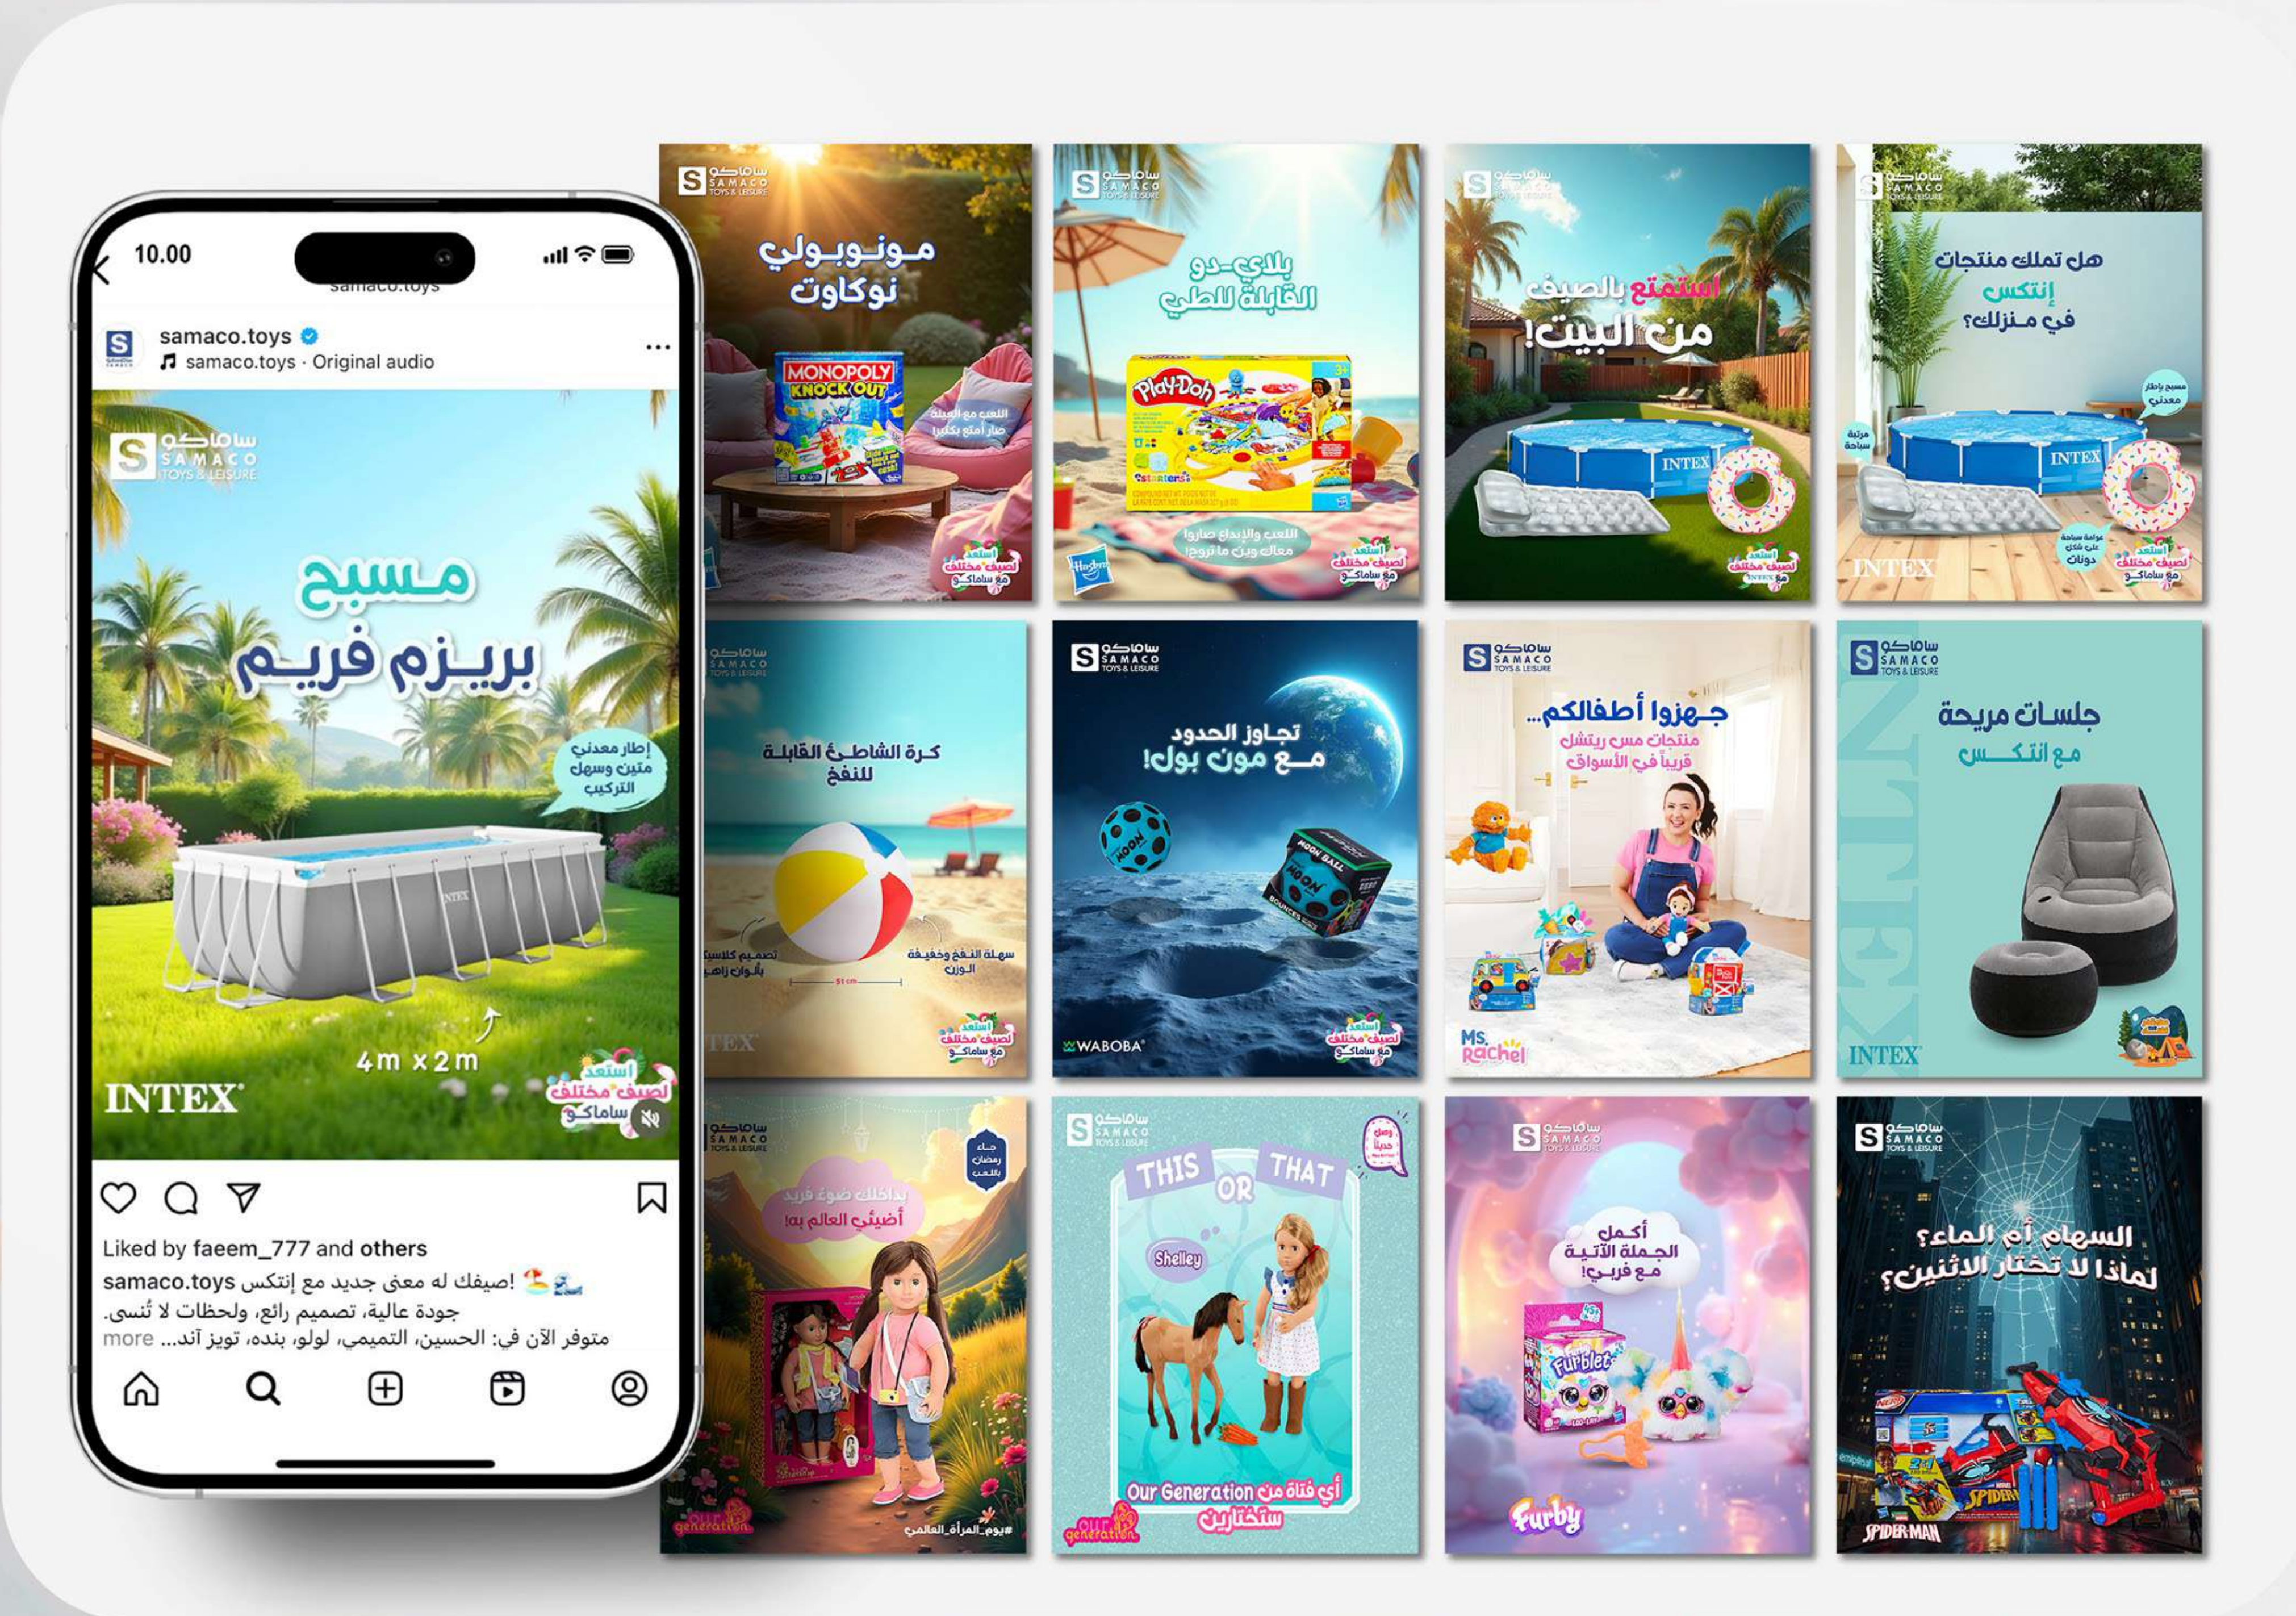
10.00
samaco.toys
samaco.toys
samaco.toys · Original audio
ساماكو SAMACO TOYS & LEISURE
مسبح بريزم فريم
إطار معدني متين وسهل التركيب
4m x 2m
INTEX
استعد لصيف مختلف مع ساماكو
Liked by faeem_777 and others
samaco.toys !صيفك له معنى جديد مع إنتكس
جودة عالية، تصميم رائع، ولحظات لا تُنسى.
متوفر الآن في: الحسين، التميمي، لولو، بنده، تويز آند... more

ساماكو SAMACO TOYS & LEISURE
مونوبولي نوكاوت
MONOPOLY KNOCK OUT
اللعب مع العيلة صار أمتع بكثير
استعد لصيف مختلف مع ساماكو

ساماكو SAMACO TOYS & LEISURE
بلاي-دو القابلة للطي
Play-Doh
اللعب والإبداع صاروا معاك وين ما تروح!
Hasbro
استعد لصيف مختلف مع ساماكو

ساماكو SAMACO TOYS & LEISURE
استمتع بالصيف من البيت!
INTEX
استعد لصيف مختلف مع ساماكو

ساماكو SAMACO TOYS & LEISURE
هل تملك منتجات إنتكس في منزلك؟
مسبح بإطار معدني
مرتبة سباحة
عوامة سباحة على شكل دونات
INTEX
INTEX
استعد لصيف مختلف مع ساماكو

ساماكو SAMACO TOYS & LEISURE
كرة الشاطئ القابلة للنفخ
تصميم كلاسيكي بألوان زاهية
سهلة النفخ وخفيفة الوزن
51 cm
INTEX
استعد لصيف مختلف مع ساماكو

ساماكو SAMACO TOYS & LEISURE
تجاوز الحدود مع مون بول!
MOON BALL
WABOBA
استعد لصيف مختلف مع ساماكو

ساماكو SAMACO TOYS & LEISURE
جهزوا أطفالكم...
منتجات مس ريتشل قريباً في الأسواق
Ms. Rachel

ساماكو SAMACO TOYS & LEISURE
جلسات مريحة مع انتكس
INTEX
INTEX

ساماكو SAMACO TOYS & LEISURE
جاء رمضان بالنعم
بداخلك ضوء فريد أضيئي العالم به!
our generation
#يوم_المرأة_العالمي

ساماكو SAMACO TOYS & LEISURE
THIS OR THAT
وصل حديثاً
Shelley
Our Generation أي فتاة من ستختارين
our generation

ساماكو SAMACO TOYS & LEISURE
أكمل الجملة الآتية مع فربي:
Furblet
Furby

ساماكو SAMACO TOYS & LEISURE
السهام أم الماء؟ لماذا لا تختار الاثنين؟
NERF
SPIDER-MAN